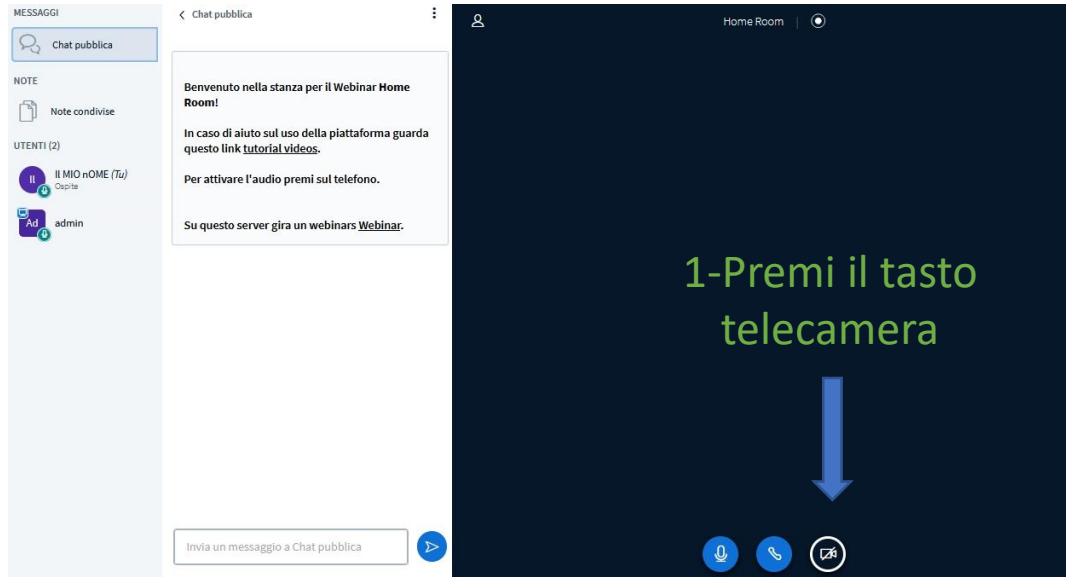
MESSAGGI

Chat pubblica

NOTE

Note condivise

UTENTI (2)

Il MIO nOME (Tu)
Ospite

Ad admin

Chat pubblica

Benvenuto nella stanza per il Webinar Home Room!

In caso di aiuto sul uso della piattaforma guarda questo link tutorial videos.

Per attivare l'audio premi sul telefono.

Su questo server gira un webinars Webinar.

Invia un messaggio a Chat pubblica

Home Room

1-Premi il tasto telecamera